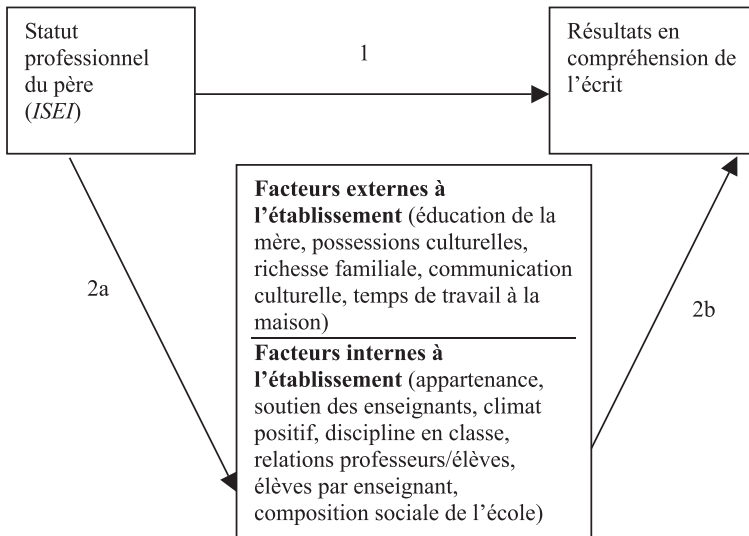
Statut professionnel du père (*ISEI*)

1

Résultats en compréhension de l'écrit

2a

**Facteurs externes à l'établissement** (éducation de la mère, possessions culturelles, richesse familiale, communication culturelle, temps de travail à la maison)

**Facteurs internes à l'établissement** (appartenance, soutien des enseignants, climat positif, discipline en classe, relations professeurs/élèves, élèves par enseignant, composition sociale de l'école)

2b